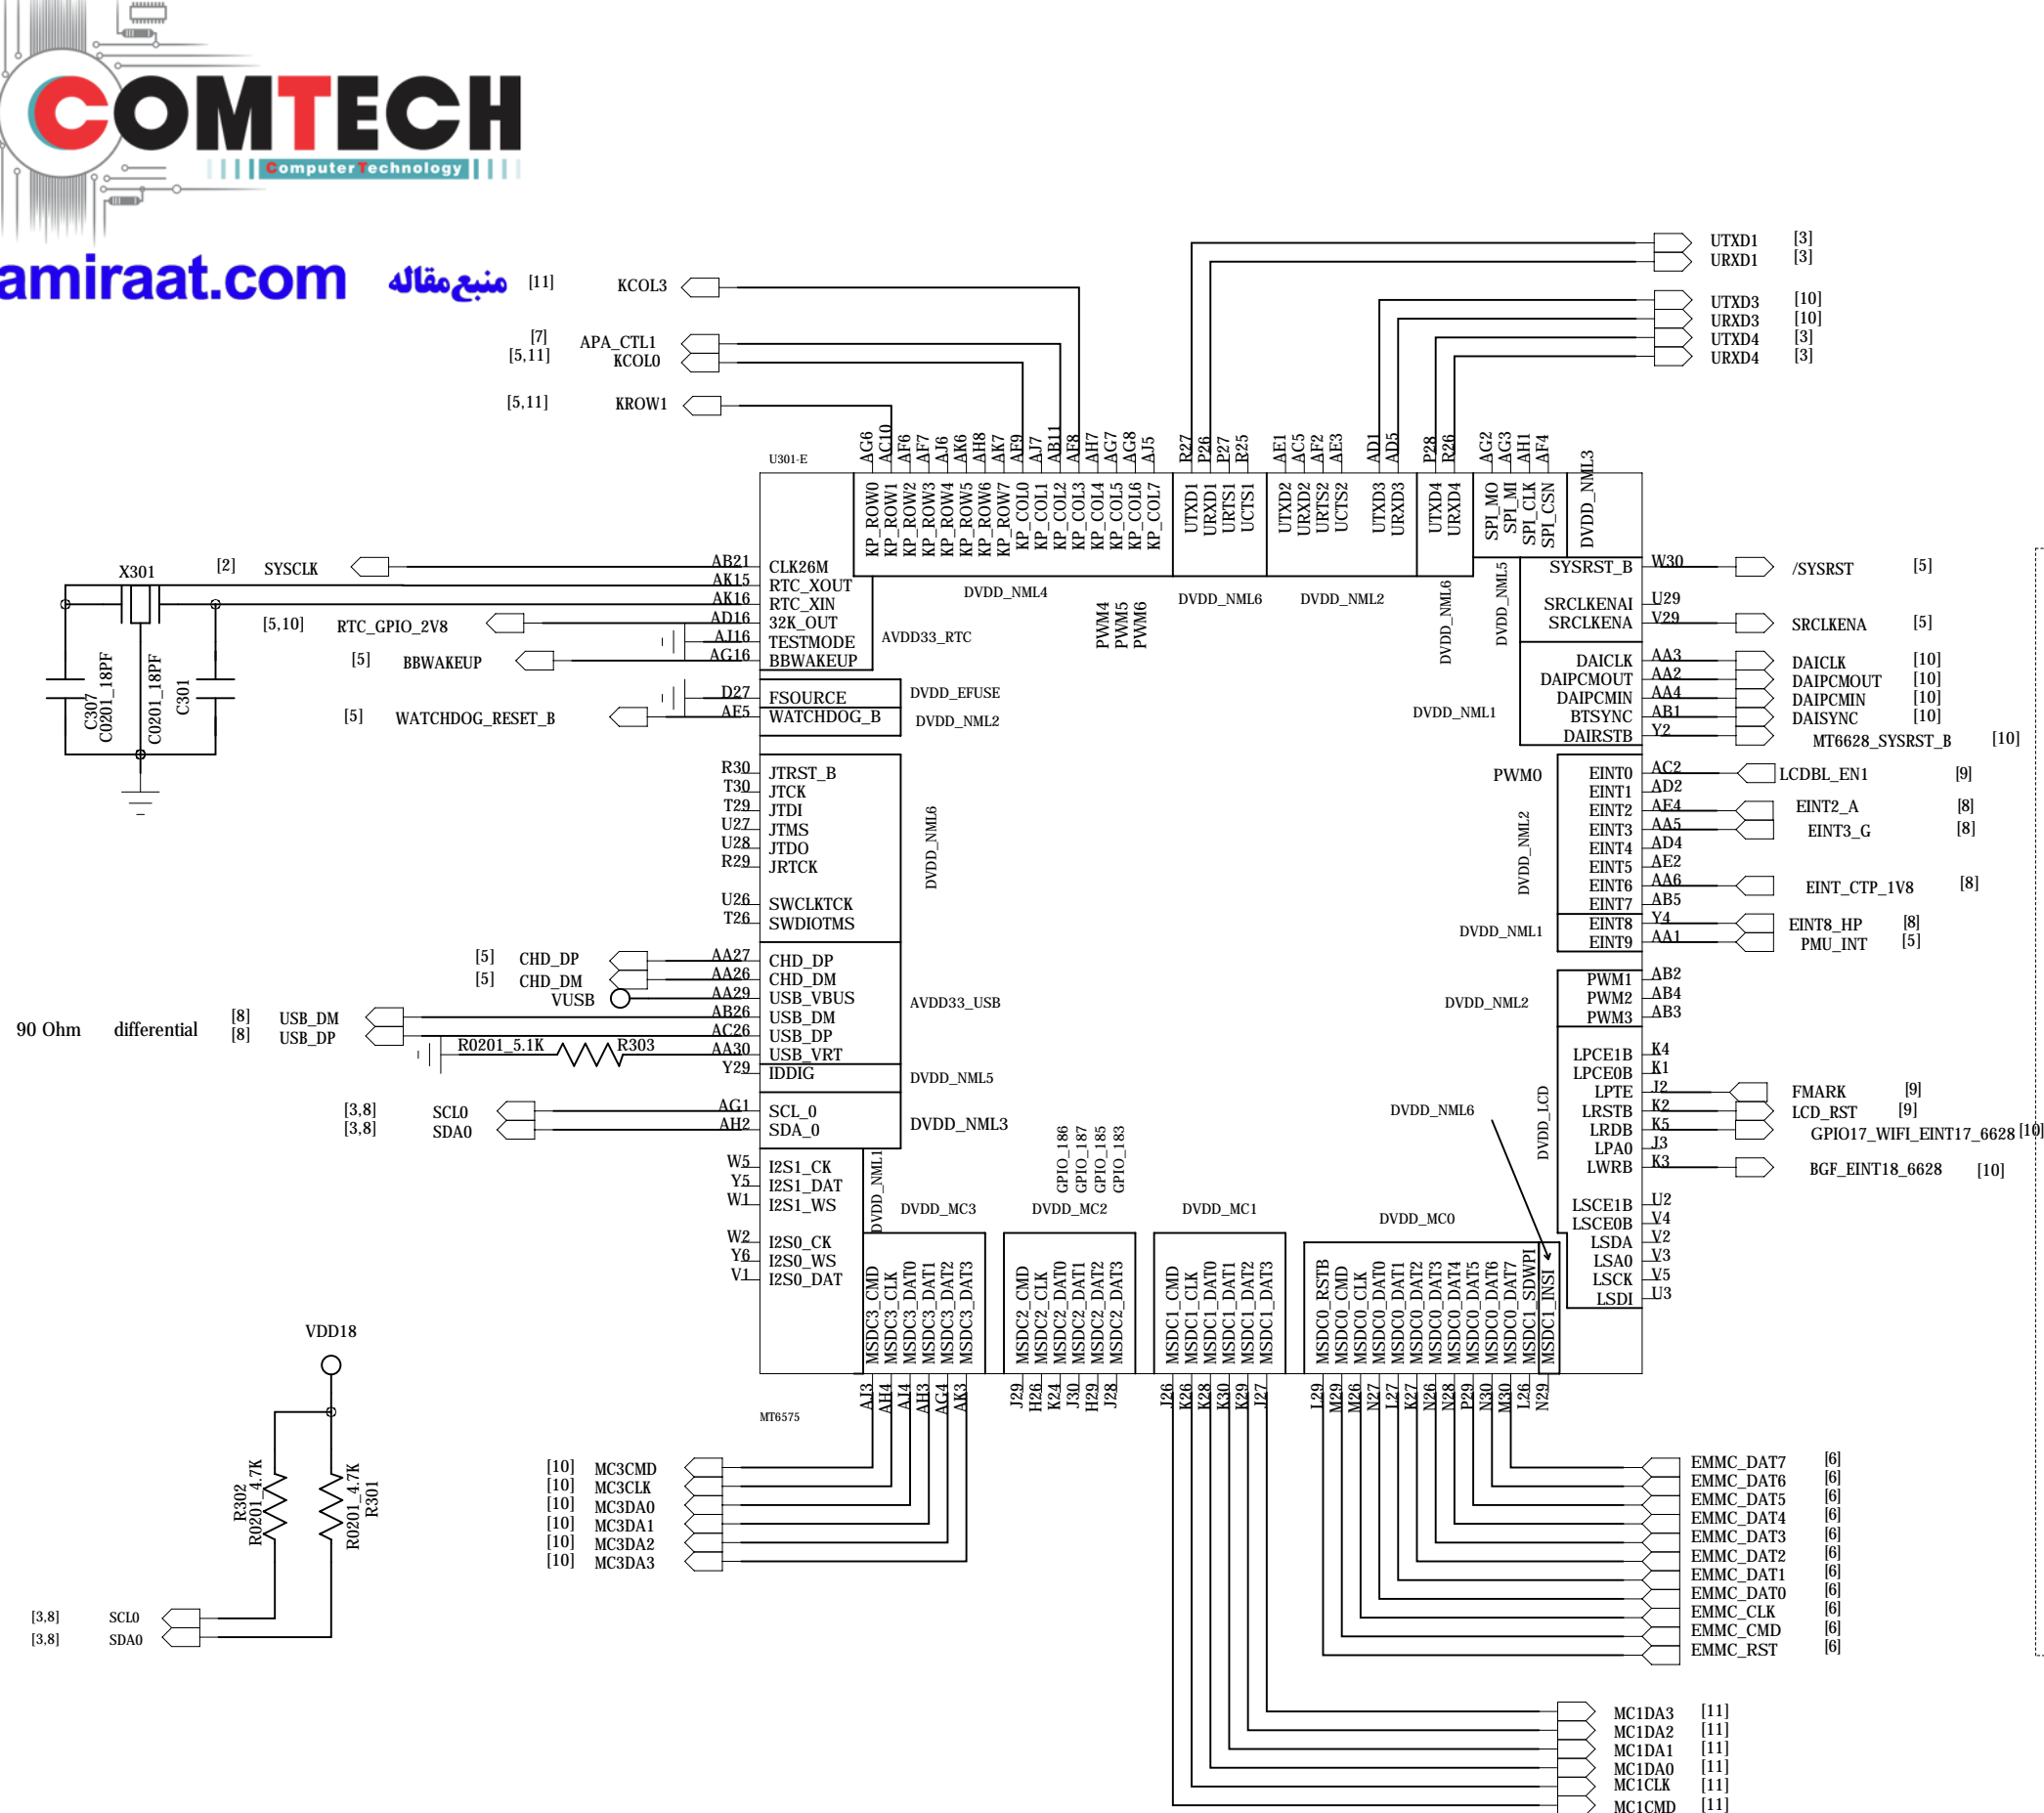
COMTECH
Computer Technology
amiraat.com منبع مقاله

[11] KCOL3
[7] APA_CTL1
[5,11] KCOL0
[5,11] KROW1

UTXD1 [3]
URXD1 [3]
UTXD3 [10]
URXD3 [10]
UTXD4 [3]
URXD4 [3]

U301-E

AG6 AC10 AF6 AF7 AJ6 AK6 AH8 AK7 AF9 AJ7 AB11 AF8 AH7 AG7 AG8 AJ5
KP_ROW0 KP_ROW1 KP_ROW2 KP_ROW3 KP_ROW4 KP_ROW5 KP_ROW6 KP_ROW7 KP_COL0 KP_COL1 KP_COL2 KP_COL3 KP_COL4 KP_COL5 KP_COL6 KP_COL7
R27 P26 P27 R25
UTXD1 URXD1 URTS1 UCTS1
AE1 AC5 AF2 AE3
UTXD2 URXD2 URTS2 UCTS2
AD1 AD5
UTXD3 URXD3
P28 R26
UTXD4 URXD4
AG2 AG3 AH1 AF4
SPI_MO SPI_MI SPI_CLK SPI_CSN
DVDD_NML3

X301
[2] SYSCLK
AB21 CLK26M
AK15 RTC_XOUT
AK16 RTC_XIN
[5,10] RTC_GPIO_2V8
AD16 32K_OUT
AJ16 TESTMODE
[5] BBWAKEUP
AG16 BBWAKEUP
C307 C0201_18PF
C0201_18PF C301
DVDD_NML4
AVDD33_RTC
DVDD_NML6
DVDD_NML2
PWM4 PWM5 PWM6
DVDD_NML6
DVDD_NML5
W30 SYSRST_B /SYSRST [5]
U29 SRCLKENAI
V29 SRCLKENA SRCLKENA [5]
D27 FSOURCE DVDD_EFUSE
[5] WATCHDOG_RESET_B AF5 WATCHDOG_B DVDD_NML2
DAICLK AA3 DAICLK [10]
DAIPCMOUT AA2 DAIPCMOUT [10]
DAIPCMIN AA4 DAIPCMIN [10]
BTSYNC AB1 DAISYNC [10]
DAIRSTB Y2 MT6628_SYSRST_B [10]
DVDD_NML1

R30 JTRST_B
T30 JTCK
T29 JTDI
U27 JTMS
U28 JTDO
R29 JRTCK
U26 SWCLKTCK
T26 SWDIOTMS
DVDD_NML6

PWM0
EINT0 AC2 LCDBL_EN1 [9]
EINT1 AD2
EINT2 AE4 EINT2_A [8]
EINT3 AA5 EINT3_G [8]
EINT4 AD4
EINT5 AE2
EINT6 AA6 EINT_CTP_1V8 [8]
EINT7 AB5
EINT8 Y4 EINT8_HP [8]
EINT9 AA1 PMU_INT [5]
DVDD_NML2
DVDD_NML1

[5] CHD_DP AA27 CHD_DP
[5] CHD_DM AA26 CHD_DM
VUSB AA29 USB_VBUS AVDD33_USB
90 Ohm differential [8] USB_DM AB26 USB_DM
[8] USB_DP AC26 USB_DP
R0201_5.1K R303 AA30 USB_VRT
Y29 IDDIG DVDD_NML5
[3,8] SCL0 AG1 SCL_0
[3,8] SDA0 AH2 SDA_0 DVDD_NML3

PWM1 AB2
PWM2 AB4
PWM3 AB3
DVDD_NML2

LPCE1B K4
LPCE0B K1
LPTE J2 FMARK [9]
LRSTB K2 LCD_RST [9]
LRDB K5 GPIO17_WIFI_EINT17_6628 [10]
LPA0 J3
LWRB K3 BGF_EINT18_6628 [10]
DVDD_LCD
DVDD_NML6
LSCE1B U2
LSCE0B V4
LSDA V2
LSA0 V3
LSCK V5
LSDI U3

W5 I2S1_CK
Y5 I2S1_DAT
W1 I2S1_WS
W2 I2S0_CK
Y6 I2S0_WS
V1 I2S0_DAT
DVDD_NML1
DVDD_MC3 DVDD_MC2 DVDD_MC1 DVDD_MC0
GPIO_186 GPIO_187 GPIO_185 GPIO_183

MSDC3_CMD MSDC3_CLK MSDC3_DAT0 MSDC3_DAT1 MSDC3_DAT2 MSDC3_DAT3
MSDC2_CMD MSDC2_CLK MSDC2_DAT0 MSDC2_DAT1 MSDC2_DAT2 MSDC2_DAT3
MSDC1_CMD MSDC1_CLK MSDC1_DAT0 MSDC1_DAT1 MSDC1_DAT2 MSDC1_DAT3
MSDC0_RSTB MSDC0_CMD MSDC0_CLK MSDC0_DAT0 MSDC0_DAT1 MSDC0_DAT2 MSDC0_DAT3 MSDC0_DAT4 MSDC0_DAT5 MSDC0_DAT6 MSDC0_DAT7 MSDC1_SDWPI MSDC1_INSI

AJ3 AH4 AJ4 AH3 AG4 AK3
J29 H26 K24 J30 H29 J28
J26 K26 K28 K30 K29 J27
L29 M29 M26 N27 L27 K27 N26 N28 P29 N30 M30 L26 N29
MT6575

VDD18
R302 R0201_4.7K
R0201_4.7K R301
[3,8] SCL0
[3,8] SDA0

[10] MC3CMD
[10] MC3CLK
[10] MC3DA0
[10] MC3DA1
[10] MC3DA2
[10] MC3DA3

EMMC_DAT7 [6]
EMMC_DAT6 [6]
EMMC_DAT5 [6]
EMMC_DAT4 [6]
EMMC_DAT3 [6]
EMMC_DAT2 [6]
EMMC_DAT1 [6]
EMMC_DAT0 [6]
EMMC_CLK [6]
EMMC_CMD [6]
EMMC_RST [6]

MC1DA3 [11]
MC1DA2 [11]
MC1DA1 [11]
MC1DA0 [11]
MC1CLK [11]
MC1CMD [11]